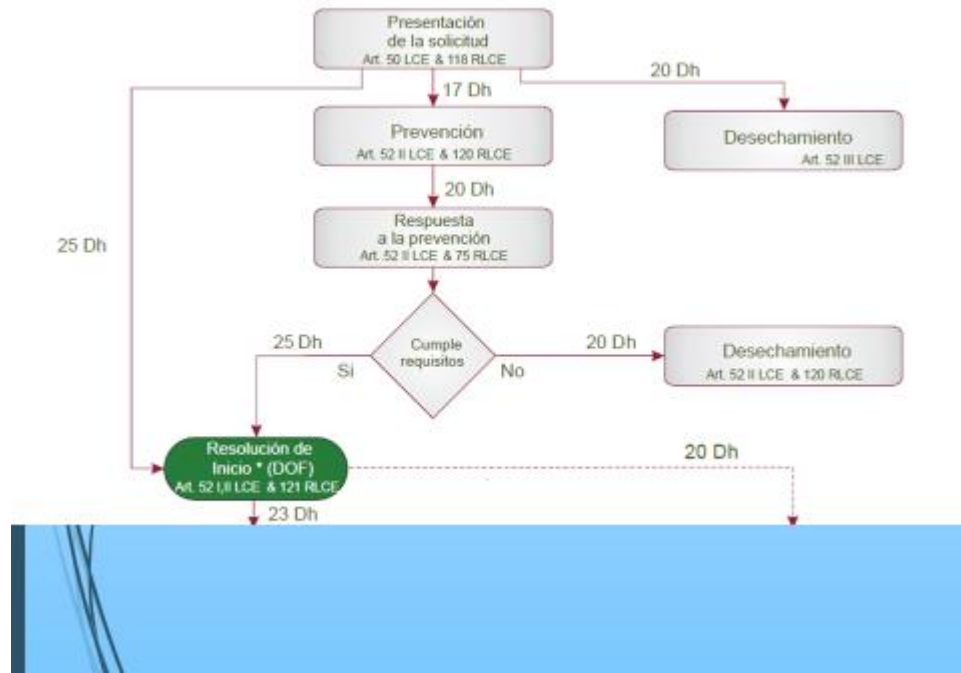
Presentación de la solicitud
Art. 50 LCE & 118 RLCE

20 Dh

17 Dh

Prevención
Art. 52 II LCE & 120 RLCE

Desechamiento
Art. 52 III LCE

20 Dh

Respuesta a la prevención
Art. 52 II LCE & 75 RLCE

25 Dh

25 Dh

Cumple requisitos

Si

No

20 Dh

Desechamiento
Art. 52 II LCE & 120 RLCE

Resolución de Inicio * (DOF)
Art. 52 I,II LCE & 121 RLCE

20 Dh

23 Dh